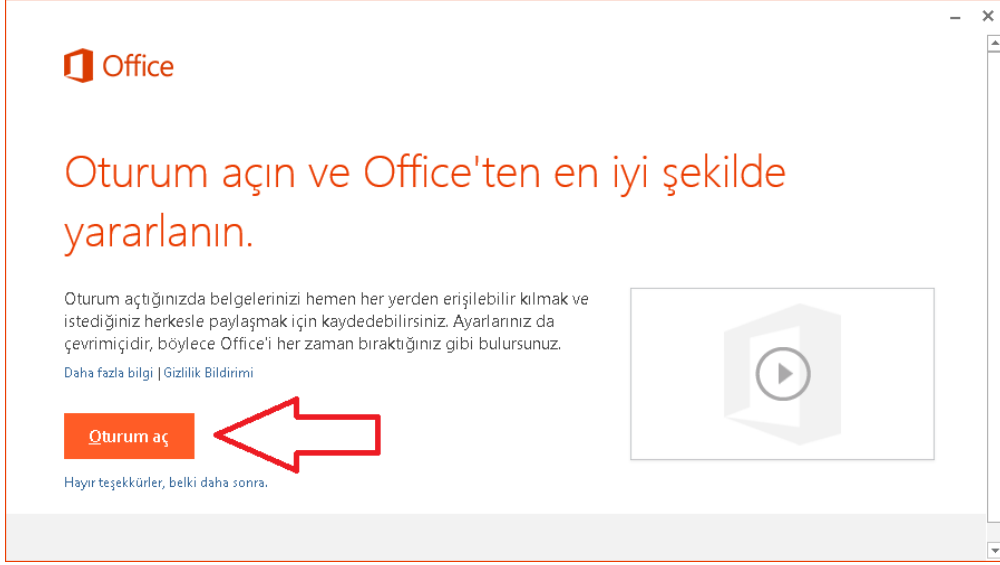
Office

Oturum açın ve Office'ten en iyi şekilde yararlanın.

Oturum açtığınızda belgelerinizi hemen her yerden erişilebilir kılmak ve istediğiniz herkesle paylaşmak için kaydedebilirsiniz. Ayarlarınız da çevrimiçidir, böylece Office'i her zaman bıraktığınız gibi bulursunuz.

Daha fazla bilgi | Gizlilik Bildirimi

Oturum aç

Hayır teşekkürler, belki daha sonra.